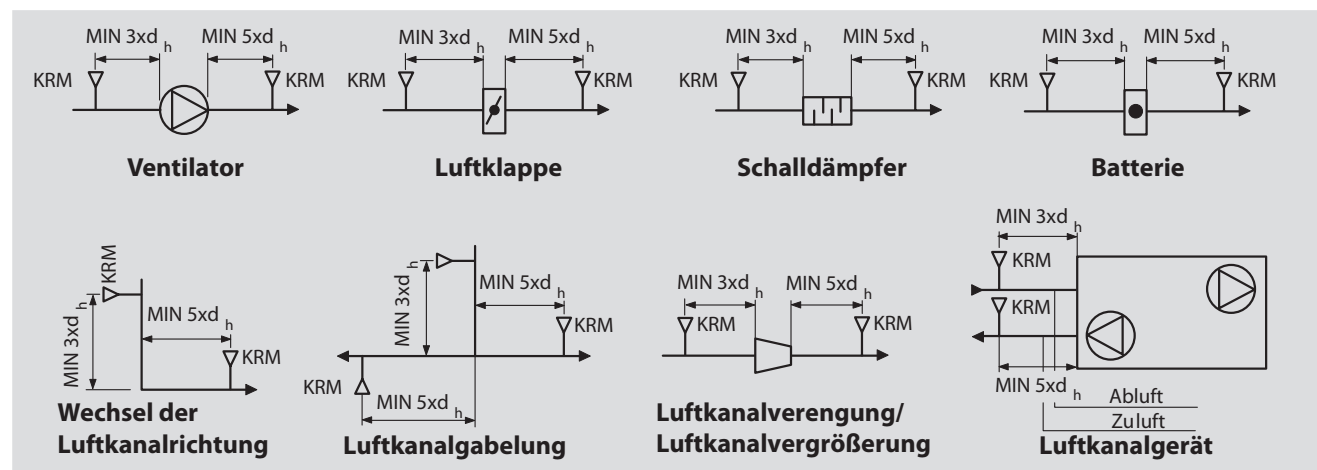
MIN 3xd $_h$ MIN 5xd $_h$
KRM KRM
Ventilator

MIN 3xd $_h$ MIN 5xd $_h$
KRM KRM
Luftklappe

MIN 3xd $_h$ MIN 5xd $_h$
KRM KRM
Schalldämpfer

MIN 3xd $_h$ MIN 5xd $_h$
KRM KRM
Batterie

KRM
MIN 3xd $_h$
MIN 5xd $_h$
KRM
Wechsel der Luftkanalrichtung

MIN 3xd $_h$
MIN 5xd $_h$
KRM
KRM
MIN 5xd $_h$
Luftkanalgabelung

MIN 3xd $_h$ MIN 5xd $_h$
KRM KRM
Luftkanalverengung/ Luftkanalvergrößerung

MIN 3xd $_h$
KRM
KRM
MIN 5xd $_h$
Abluft
Zuluft
Luftkanalgerät